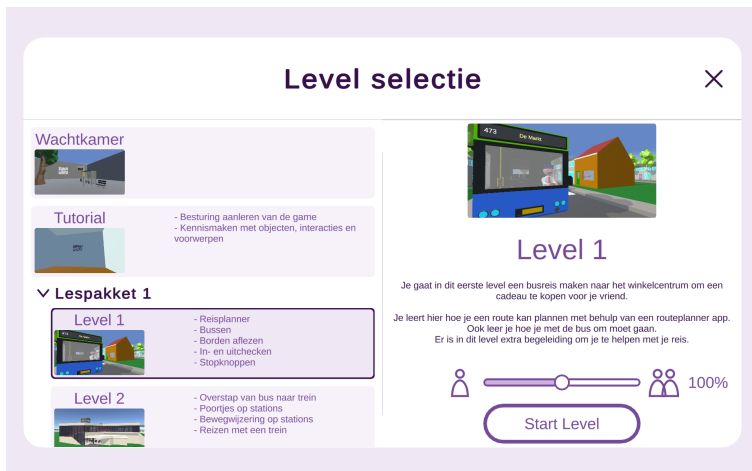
Level selectie

×

Wachtkamer

Tutorial

- Besturing aanleren van de game
- Kennismaken met objecten, interacties en voorwerpen

Lespakket 1

Level 1

- Reisplanner
- Bussen
- Borden aflezen
- In- en uitchecken
- Stopknoppen

Level 2

- Overstap van bus naar trein
- Poortjes op stations
- Bewegwijzering op stations
- Reizen met een trein

473 De Markt

Level 1

Je gaat in dit eerste level een busreis maken naar het winkelcentrum om een cadeau te kopen voor je vriend.

Je leert hier hoe je een route kan plannen met behulp van een routeplanner app. Ook leer je hoe je met de bus om moet gaan. Er is in dit level extra begeleiding om je te helpen met je reis.

100%

Start Level